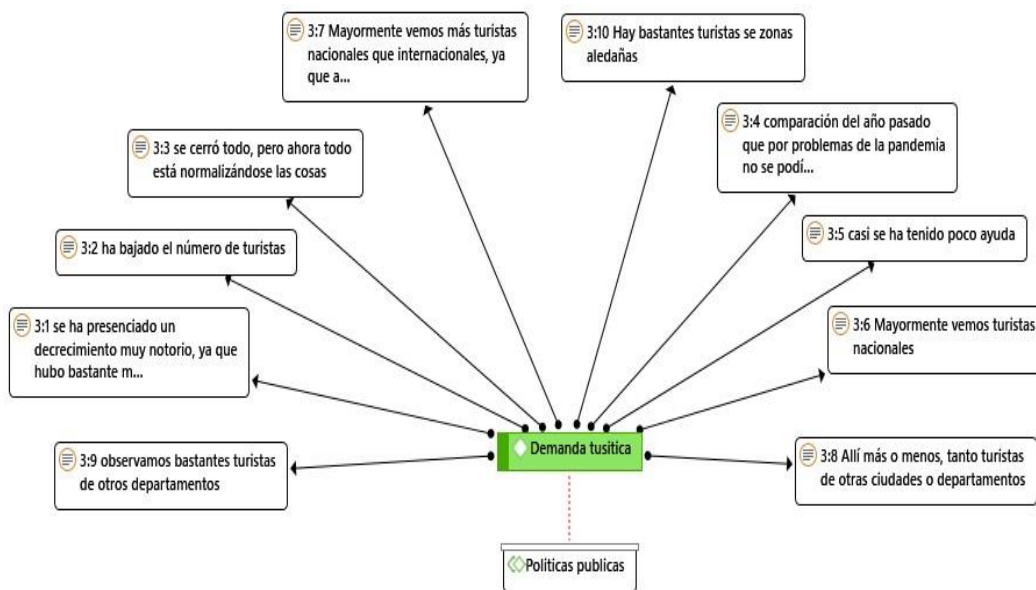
3:7 Mayormente vemos más turistas nacionales que internacionales, ya que a...

3:10 Hay bastantes turistas se zonas aledañas

3:3 se cerró todo, pero ahora todo está normalizándose las cosas

3:4 comparación del año pasado que por problemas de la pandemia no se podí...

3:2 ha bajado el número de turistas

3:5 casi se ha tenido poco ayuda

3:1 se ha presenciado un decrecimiento muy notorio, ya que hubo bastante m...

3:6 Mayormente vemos turistas nacionales

Demanda tusitica

3:9 observamos bastantes turistas de otros departamentos

3:8 Allí más o menos, tanto turistas de otras ciudades o departamentos

Políticas publicas